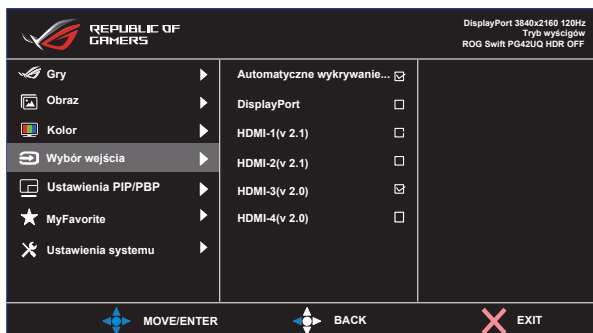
REPUBLIC OF GAMERS

DisplayPort 3840x2160 120Hz
Tryb wyścigów
ROG Swift PG42UQ HDR OFF

Gry
Obraz
Kolor
Wybór wejścia
Ustawienia PIP/PBP
MyFavorite
Ustawienia systemu

Automatyczne wykrywanie...
DisplayPort
HDMI-1(v 2.1)
HDMI-2(v 2.1)
HDMI-3(v 2.0)
HDMI-4(v 2.0)

MOVE/ENTER
BACK
EXIT